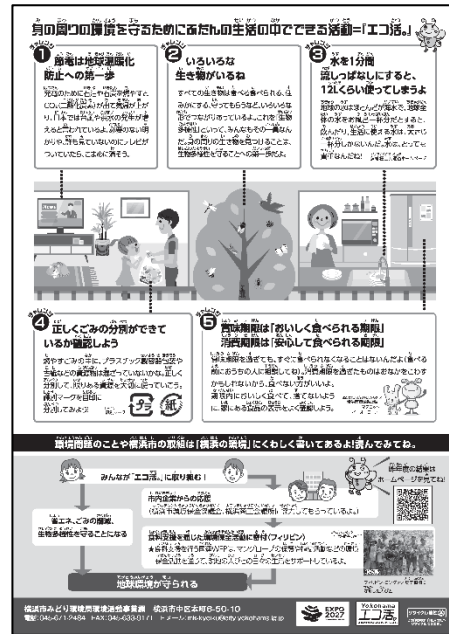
身の周りの環境を守るためにふだんの生活の中でできる活動=「エコ活。」

チャレンジ
1
節電は地球温暖化防止への第一歩
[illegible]

チャレンジ
2
いろいろな生き物がいるね
すべての生き物は食べる食べられる、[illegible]

チャレンジ
3
水を1分間流しっぱなしにすると、12Lくらい使ってしまうよ
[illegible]

チャレンジ
4
正しくごみの分別ができているか確認しよう
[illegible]

チャレンジ
5
賞味期限は「おいしく食べられる期限」消費期限は「安心して食べられる期限」
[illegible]

環境問題のことや横浜市の取組は「横浜の環境」にくわしく書いてあるよ!読んでみてね。

みんなで「エコ活。」に取り組むと!

省エネ、ごみの削減、生物多様性を守ることになる

市の木材を使ってつくった製品
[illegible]

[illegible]

地球環境が守られる

横浜市みどり環境局環境保全部 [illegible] 横浜市中区本町6-50-10
電話:045-671-2484 FAX:045-633-0171 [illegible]

EXPO 2027
Yokohama エコ活。